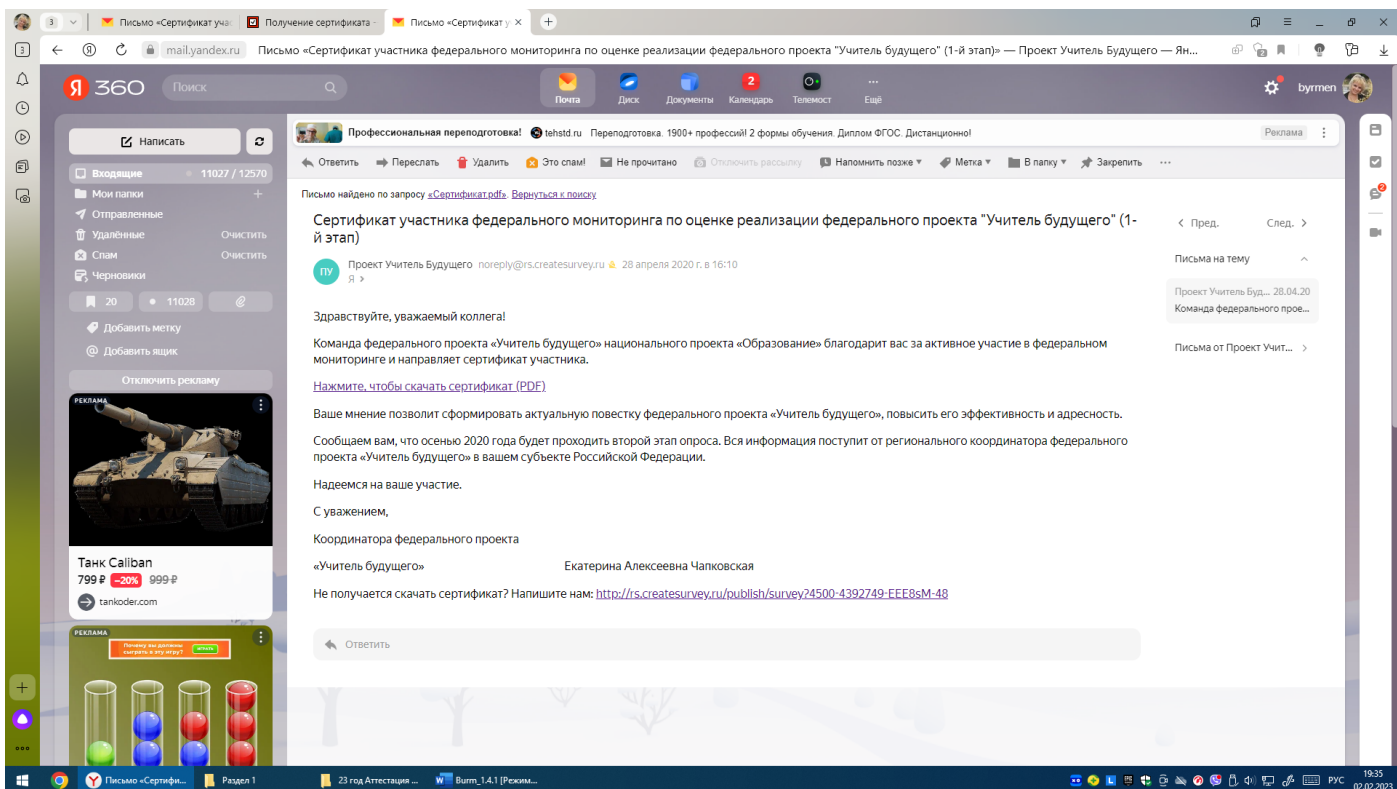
3 Письмо «Сертификат учас | Получение сертификата | Письмо «Сертификат у ×

mail.yandex.ru Письмо «Сертификат участника федерального мониторинга по оценке реализации федерального проекта "Учитель будущего" (1-й этап)» — Проект Учитель Будущего — Ян...

Я 360 Поиск

Почта Диск Документы 2 Календарь Телемост Ещё

byrmen

Написать

Входящие 11027 / 12570
Мои папки
Отправленные
Удалённые Очистить
Спам Очистить
Черновики

20 11028

Добавить метку
Добавить ящик

Отключить рекламу

РЕКЛАМА

Танк Caliban
799 ₽ −20% 999 ₽
tankoder.com

РЕКЛАМА
Почему вы должны сыграть в эту игру? играть

Профессиональная переподготовка! tehstd.ru Переподготовка. 1900+ профессий! 2 формы обучения. Диплом ФГОС. Дистанционно! Реклама

Ответить Переслать Удалить Это спам! Не прочитано Отключить рассылку Напомнить позже Метка В папку Закрепить

Письмо найдено по запросу «Сертификат.pdf». Вернуться к поиску

Сертификат участника федерального мониторинга по оценке реализации федерального проекта "Учитель будущего" (1-й этап)

ПУ Проект Учитель Будущего noreply@rs.createsurvey.ru 28 апреля 2020 г. в 16:10
Я

Здравствуйте, уважаемый коллега!

Команда федерального проекта «Учитель будущего» национального проекта «Образование» благодарит вас за активное участие в федеральном мониторинге и направляет сертификат участника.

Нажмите, чтобы скачать сертификат (PDF)

Ваше мнение позволит сформировать актуальную повестку федерального проекта «Учитель будущего», повысить его эффективность и адресность.

Сообщаем вам, что осенью 2020 года будет проходить второй этап опроса. Вся информация поступит от регионального координатора федерального проекта «Учитель будущего» в вашем субъекте Российской Федерации.

Надеемся на ваше участие.

С уважением,

Координатора федерального проекта

«Учитель будущего» Екатерина Алексеевна Чапковская

Не получается скачать сертификат? Напишите нам: http://rs.createsurvey.ru/publish/survey?4500-4392749-EEE8sM-48

Ответить

Пред. След.

Письма на тему

Проект Учитель Буд... 28.04.20
Команда федерального прое...

Письма от Проект Учит...

Письмо «Сертифи... Раздел 1 23 год Аттестация ... Burm_1.4.1 [Режим...

РУС 19:35 02.02.2023